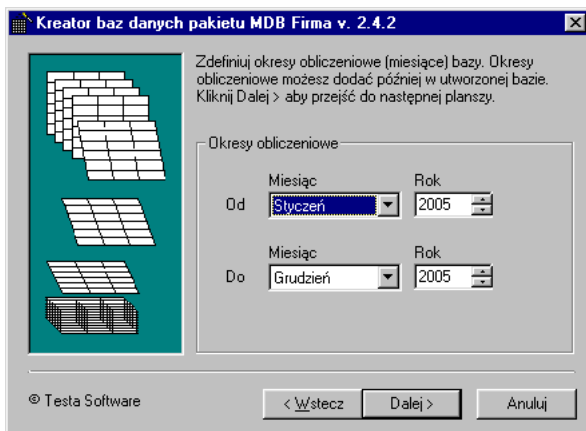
Kreator baz danych pakietu MDB Firma v. 2.4.2

Zdefiniuj okresy obliczeniowe (miesiące) bazy. Okresy obliczeniowe możesz dodać później w utworzonej bazie. Kliknij Dalej > aby przejść do następnej planszy.

Okresy obliczeniowe

| | Miesiąc | Rok |
|---|---|---|
| Od | Styczeń | 2005 |
| Do | Grudzień | 2005 |

© Testa Software

< Wstecz
Dalej >
Anuluj